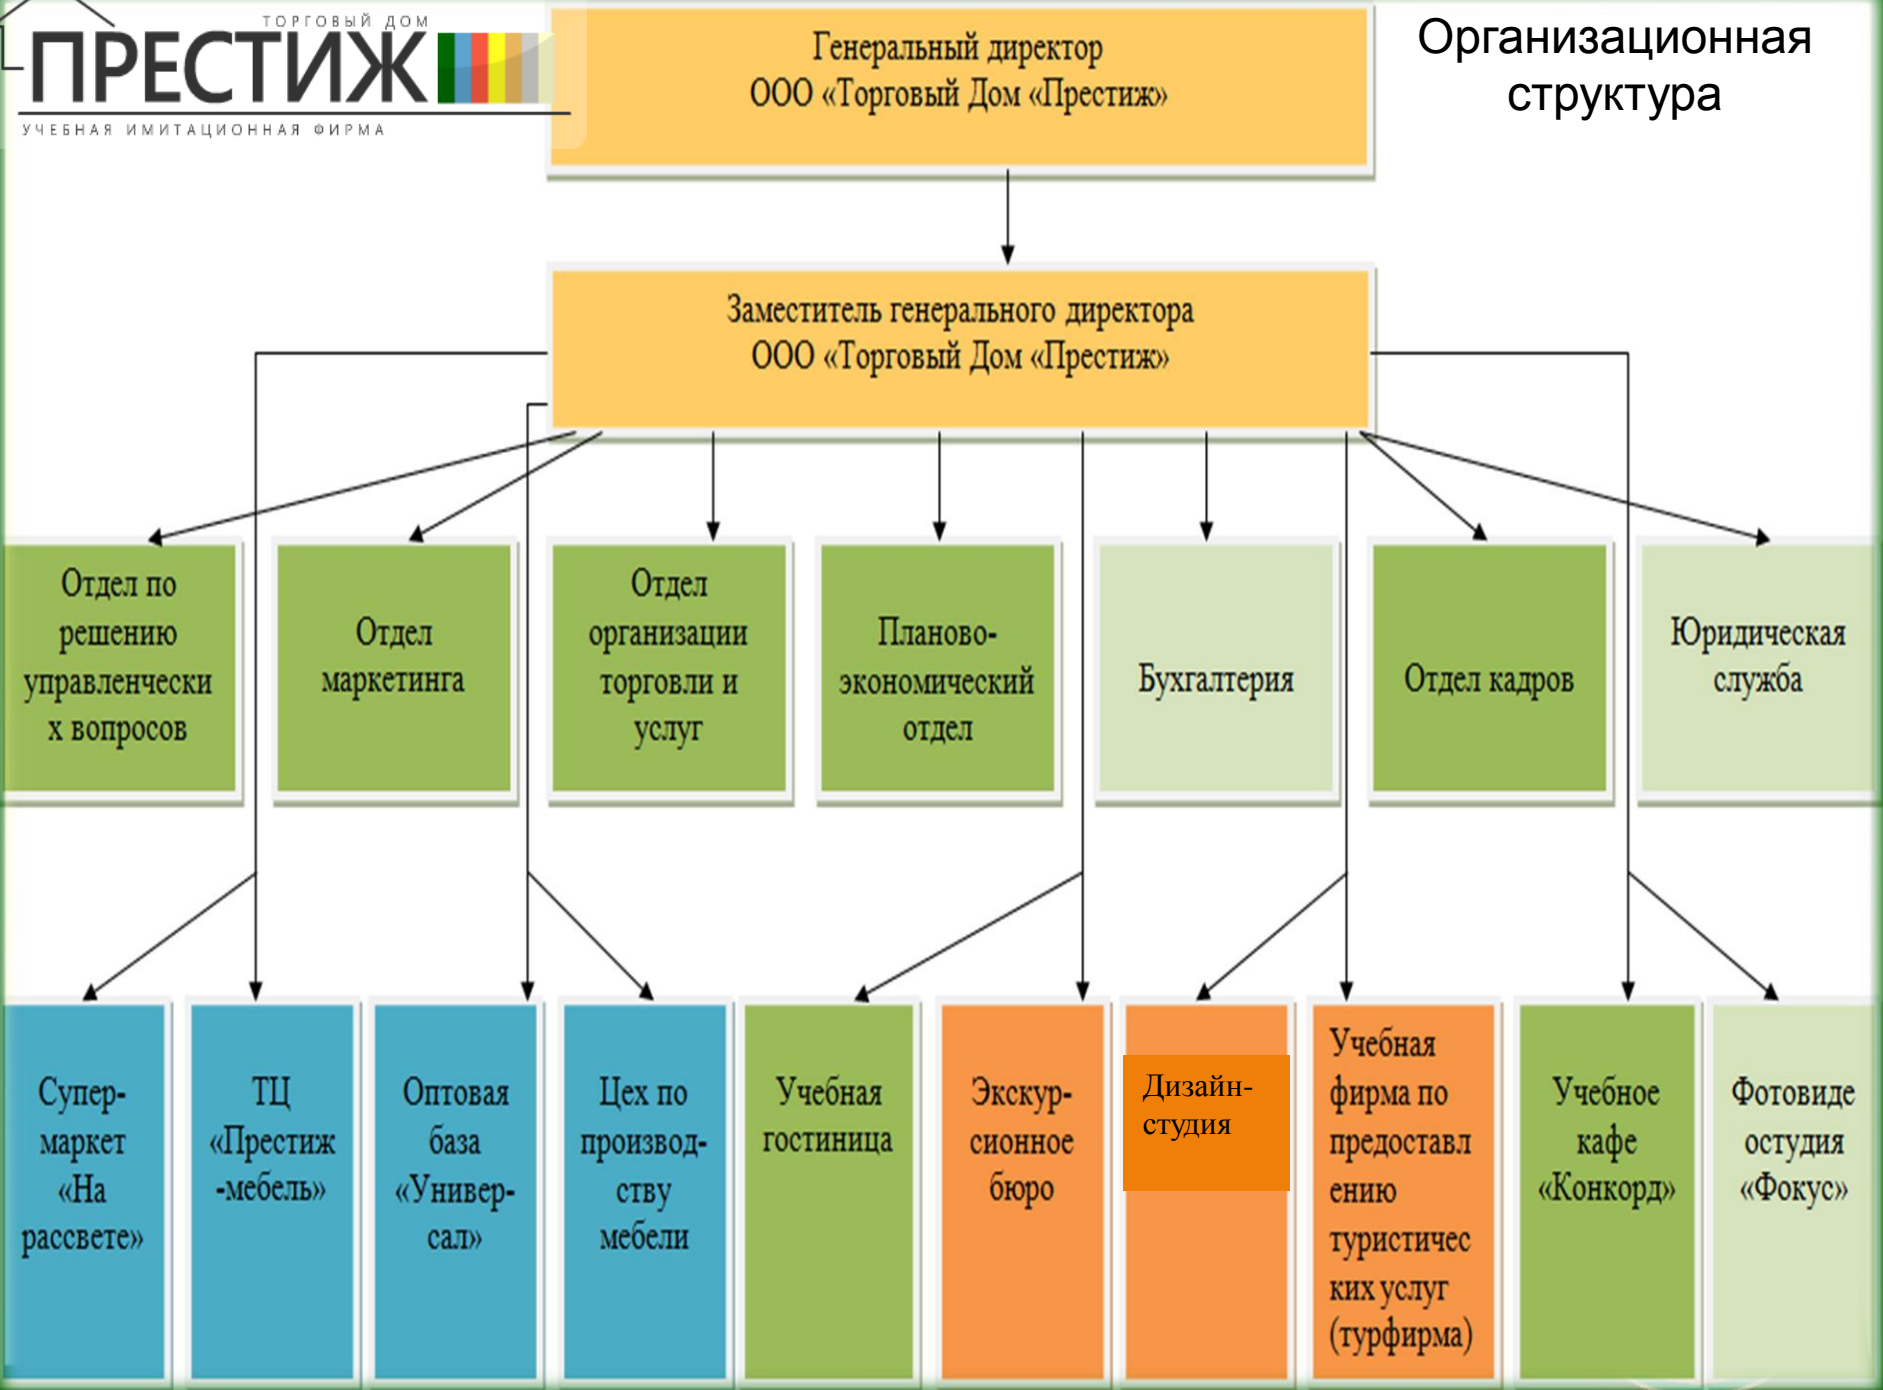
ТОРГОВЫЙ ДОМ
ПРЕСТИЖ
УЧЕБНАЯ ИМИТАЦИОННАЯ ФИРМА

Организационная структура

Генеральный директор ООО «Торговый Дом «Престиж»

Заместитель генерального директора ООО «Торговый Дом «Престиж»

Отдел по решению управленческих вопросов

Отдел маркетинга

Отдел организации торговли и услуг

Планово-экономический отдел

Бухгалтерия

Отдел кадров

Юридическая служба

Супер-маркет «На рассвете»

ТЦ «Престиж -мебель»

Оптовая база «Универ-сал»

Цех по производ-ству мебели

Учебная гостиница

Экскур-сионное бюро

Дизайн-студия

Учебная фирма по предоставлению туристических услуг (турфирма)

Учебное кафе «Конкорд»

Фотовидеостудия «Фокус»